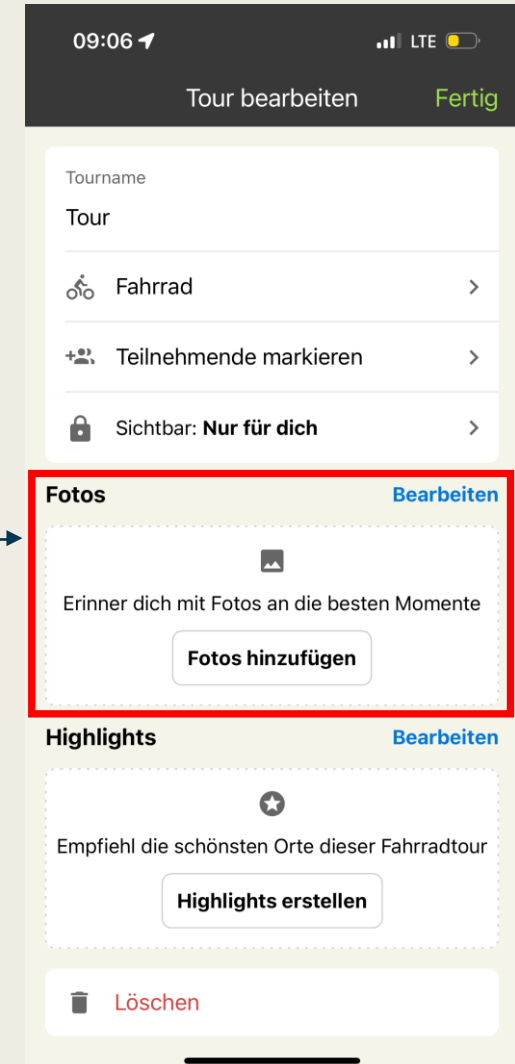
09:06

LTE

Tour bearbeiten

Fertig

Tourname

Tour

Fahrrad

Teilnehmende markieren

Sichtbar: **Nur für dich**

**Fotos**

Bearbeiten

Erinner dich mit Fotos an die besten Momente

**Fotos hinzufügen**

**Highlights**

Bearbeiten

Empfiehl die schönsten Orte dieser Fahrradtour

**Highlights erstellen**

Löschen